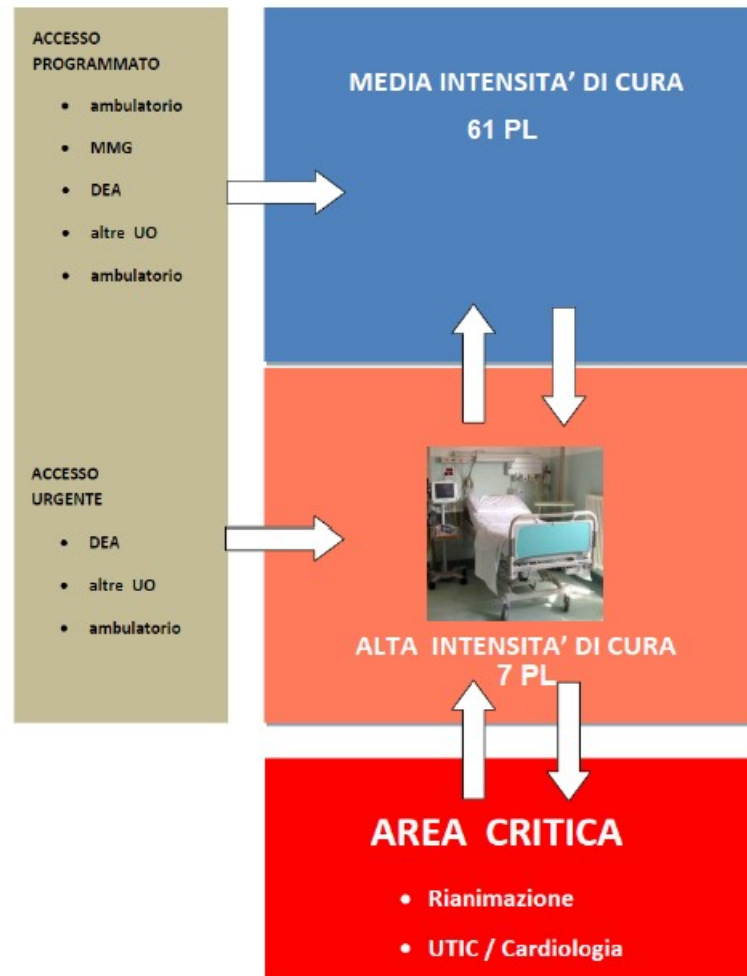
ACCESSO PROGRAMMATO

- ambulatorio
- MMG
- DEA
- altre UO
- ambulatorio

MEDIA INTENSITA' DI CURA

61 PL

ACCESSO URGENTE

- DEA
- altre UO
- ambulatorio

ALTA INTENSITA' DI CURA

7 PL

AREA CRITICA

- Rianimazione
- UTIC / Cardiologia